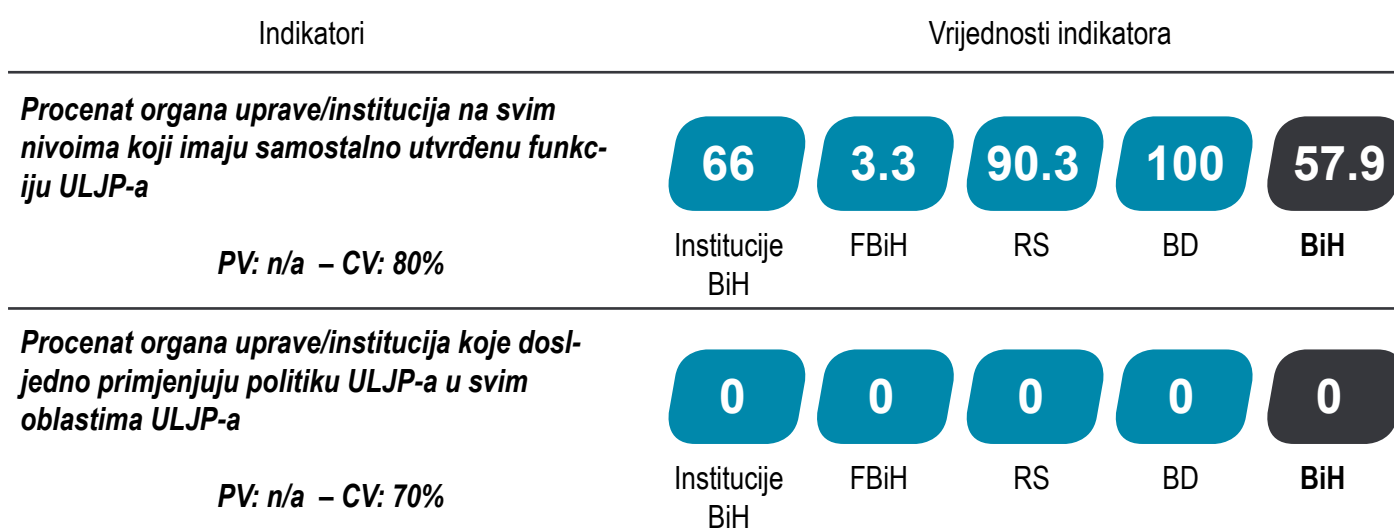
| Indikatori | Vrijednosti indikatora | | | | |
|---|---|---|---|---|---|
| ***Procenat organa uprave/institucija na svim nivoima koji imaju samostalno utvrđenu funkciju ULJP-a*** ***PV: n/a – CV: 80%*** | 66 Institucije BiH | 3.3 FBiH | 90.3 RS | 100 BD | 57.9 **BiH** |
| ***Procenat organa uprave/institucija koje dosljedno primjenjuju politiku ULJP-a u svim oblastima ULJP-a*** ***PV: n/a – CV: 70%*** | 0 Institucije BiH | 0 FBiH | 0 RS | 0 BD | 0 **BiH** |